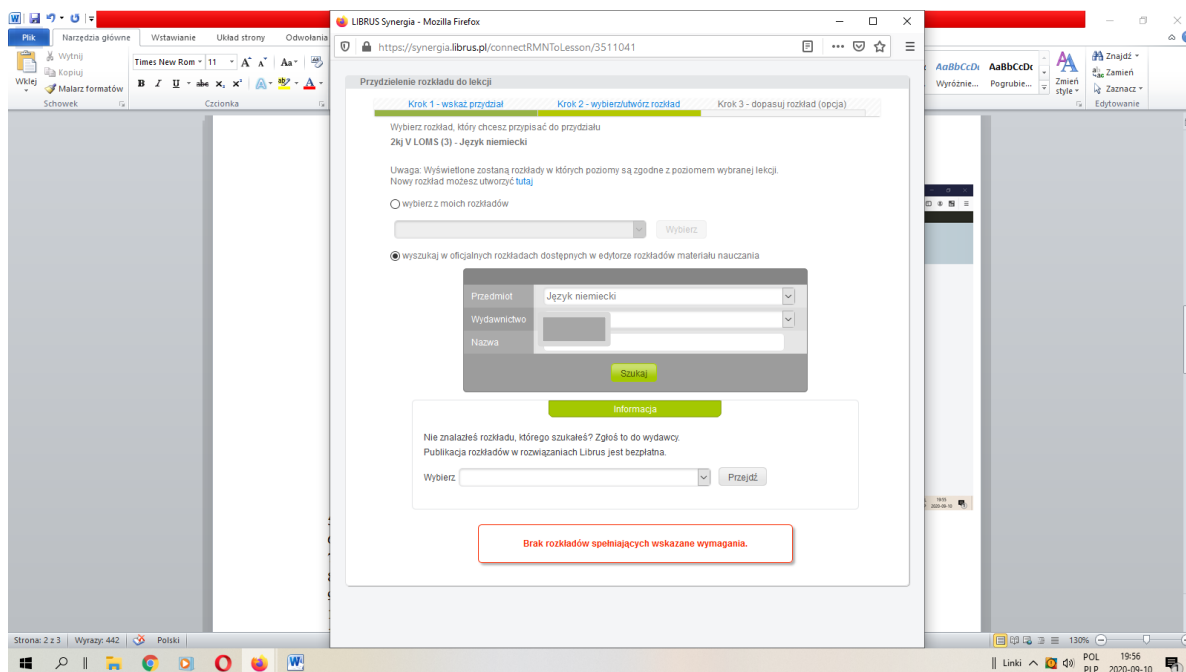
LIBRUS Synergia - Mozilla Firefox

https://synergia.librus.pl/connectRMNToLesson/3511041

Plik Narzędzia główne Wstawianie Układ strony Odwołania

Wytnij
Kopiuj
Wklej
Malarz formatów
Schowek

Times New Rom 11
Czcionka

AaBbCcDc AaBbCcDc
Wyróżnie... Pogrubie...
Zmień style
Znajdź
Zamień
Zaznacz
Edytowanie

Przydzielenie rozkładu do lekcji

Krok 1 - wskaż przydział | Krok 2 - wybierz/utwórz rozkład | Krok 3 - dopasuj rozkład (opcja)

Wybierz rozkład, który chcesz przypisać do przydziału
2kj V LOMS (3) - Język niemiecki

Uwaga: Wyświetlone zostaną rozkłady w których poziomy są zgodne z poziomem wybranej lekcji.
Nowy rozkład możesz utworzyć tutaj

wybierz z moich rozkładów

Wybierz

wyszukaj w oficjalnych rozkładach dostępnych w edytorze rozkładów materiału nauczania

Przedmiot Język niemiecki
Wydawnictwo
Nazwa

Szukaj

Informacja

Nie znalazłeś rozkładu, którego szukałeś? Zgłoś to do wydawcy.
Publikacja rozkładów w rozwiązaniach Librus jest bezpłatna.

Wybierz Przejdź

Brak rozkładów spełniających wskazane wymagania.

Strona: 2 z 3 Wyrazy: 442 Polski

130%

Linki POL PLP 19:56 2020-09-10